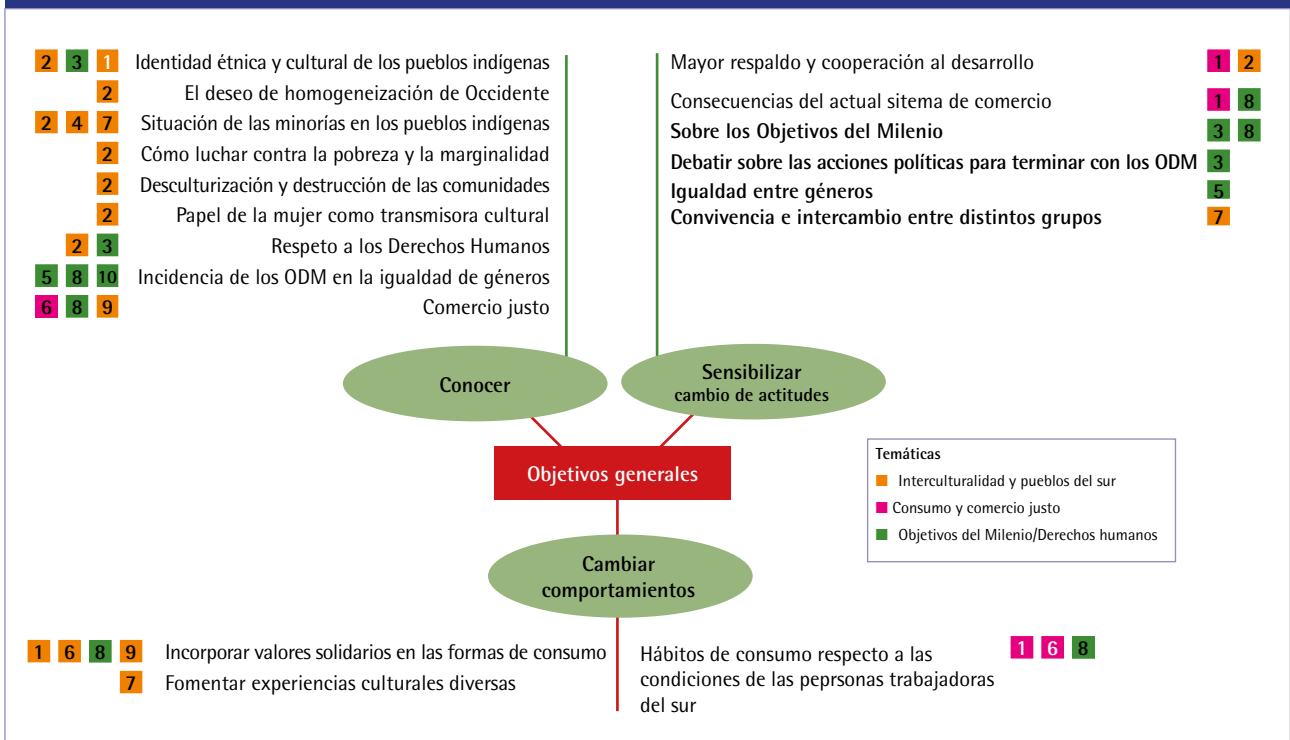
2 3 1 Identidad étnica y cultural de los pueblos indígenas
2 El deseo de homogeneización de Occidente
2 4 7 Situación de las minorías en los pueblos indígenas
2 Cómo luchar contra la pobreza y la marginalidad
2 Desculturización y destrucción de las comunidades
2 Papel de la mujer como transmisora cultural
2 3 Respeto a los Derechos Humanos
5 8 10 Incidencia de los ODM en la igualdad de géneros
6 8 9 Comercio justo

Mayor respaldo y cooperación al desarrollo 1 2
Consecuencias del actual sitema de comercio 1 8
Sobre los Objetivos del Milenio 3 8
Debatir sobre las acciones políticas para terminar con los ODM 3
Igualdad entre géneros 5
Convivencia e intercambio entre distintos grupos 7

Conocer

Sensibilizar
cambio de actitudes

Objetivos generales

Temáticas
Interculturalidad y pueblos del sur
Consumo y comercio justo
Objetivos del Milenio/Derechos humanos

Cambiar comportamientos

1 6 8 9 Incorporar valores solidarios en las formas de consumo
7 Fomentar experiencias culturales diversas

Hábitos de consumo respecto a las condiciones de las peprsonas trabajadoras del sur 1 6 8